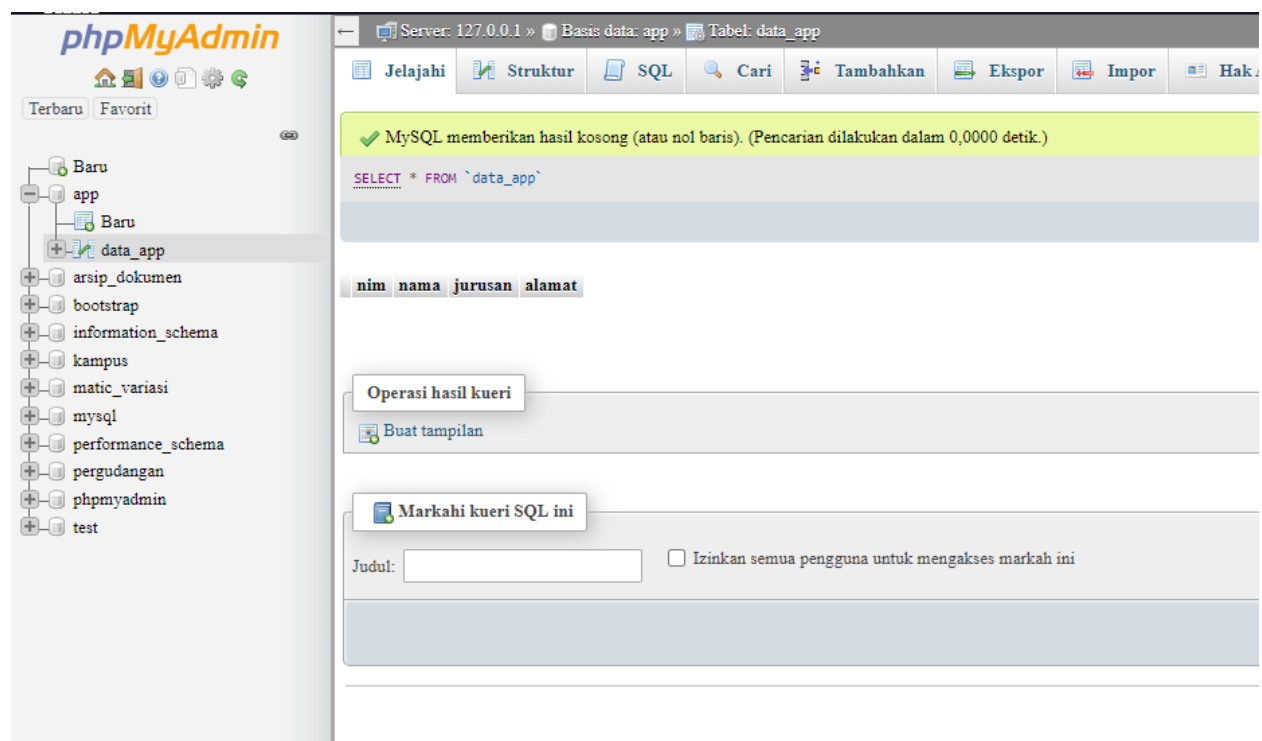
phpMyAdmin

Terbaru Favorit

Baru
app
Baru
data_app
arsip_dokumen
bootstrap
information_schema
kampus
matic_variasi
mysql
performance_schema
pergudangan
phpmyadmin
test

Server: 127.0.0.1 » Basis data: app » Tabel: data_app

Jelajahi Struktur SQL Cari Tambahkan Ekspor Impor Hak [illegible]

MySQL memberikan hasil kosong (atau nol baris). (Pencarian dilakukan dalam 0,0000 detik.)

SELECT * FROM `data_app`

| nim | nama | jurusan | alamat |
|---|---|---|---|

Operasi hasil kueri

Buat tampilan

Markahi kueri SQL ini

Judul:

Izinkan semua pengguna untuk mengakses markah ini